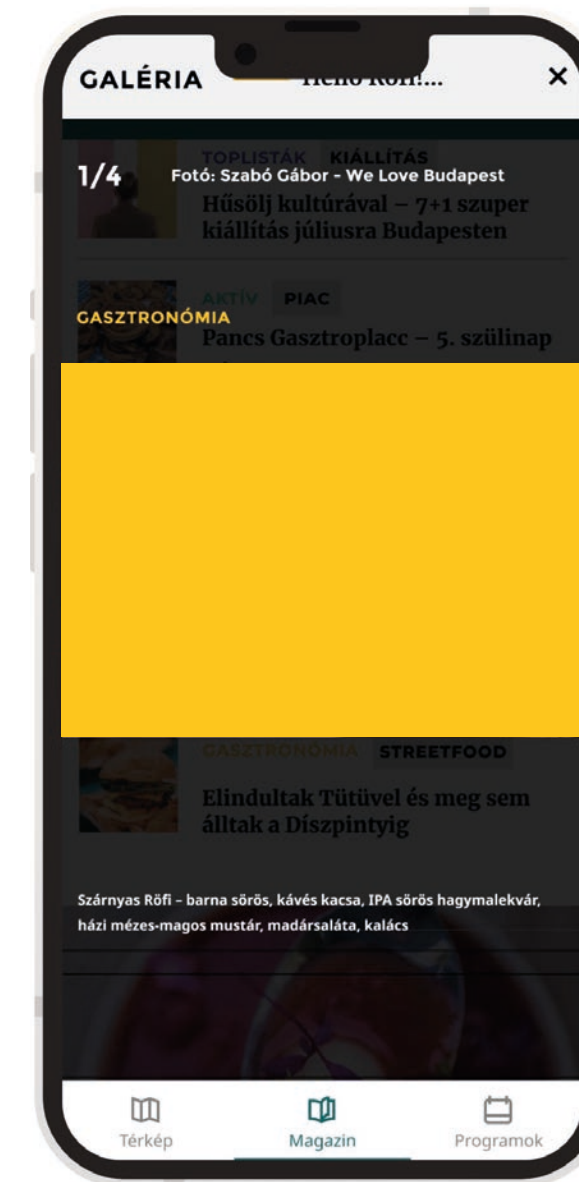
GALÉRIA Hello Röfi!... ×

1/4 Fotó: Szabó Gábor - We Love Budapest

TOPLISTÁK KIÁLLÍTÁS

Hűsölj kultúrával – 7+1 szuper kiállítás júliusra Budapesten

AKTÍV PIAC

GASZTRONÓMIA

Pancs Gasztroplacc – 5. szülinap

GASZTRONÓMIA STREETFOOD

Elindultak Tütüvel és meg sem álltak a Díszpintyig

Szárnyas Röfi – barna sörös, kávés kacsa, IPA sörös hagymalekvár, házi mézes-magos mustár, madársaláta, kalács

Térkép Magazin Programok